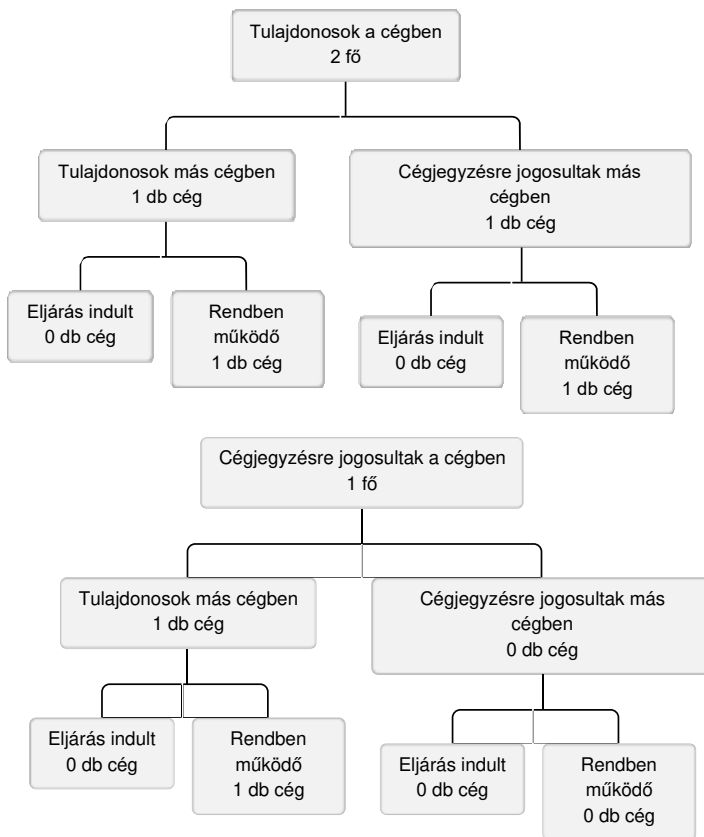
Tulajdonosok a cégben
2 fő

Tulajdonosok más cégben
1 db cég

Cégjegyzésre jogosultak más cégben
1 db cég

Eljárás indult
0 db cég

Rendben működő
1 db cég

Eljárás indult
0 db cég

Rendben működő
1 db cég

Cégjegyzésre jogosultak a cégben
1 fő

Tulajdonosok más cégben
1 db cég

Cégjegyzésre jogosultak más cégben
0 db cég

Eljárás indult
0 db cég

Rendben működő
1 db cég

Eljárás indult
0 db cég

Rendben működő
0 db cég